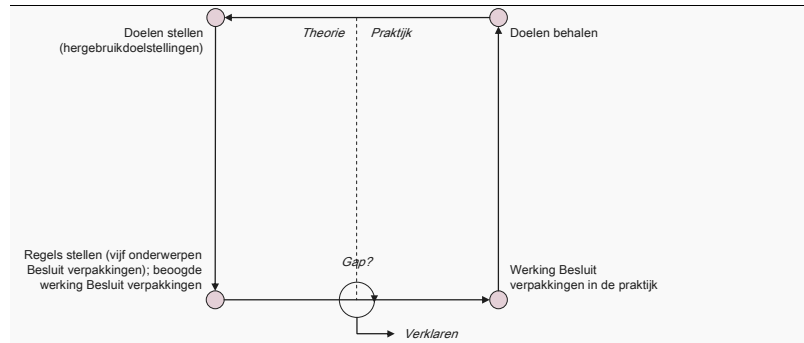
Doelen stellen (hergebruikdoelstellingen)

Theorie

Praktijk

Doelen behalen

Regels stellen (vijf onderwerpen Besluit verpakkingen); beoogde werking Besluit verpakkingen

Gap?

Werking Besluit verpakkingen in de praktijk

Verklaren